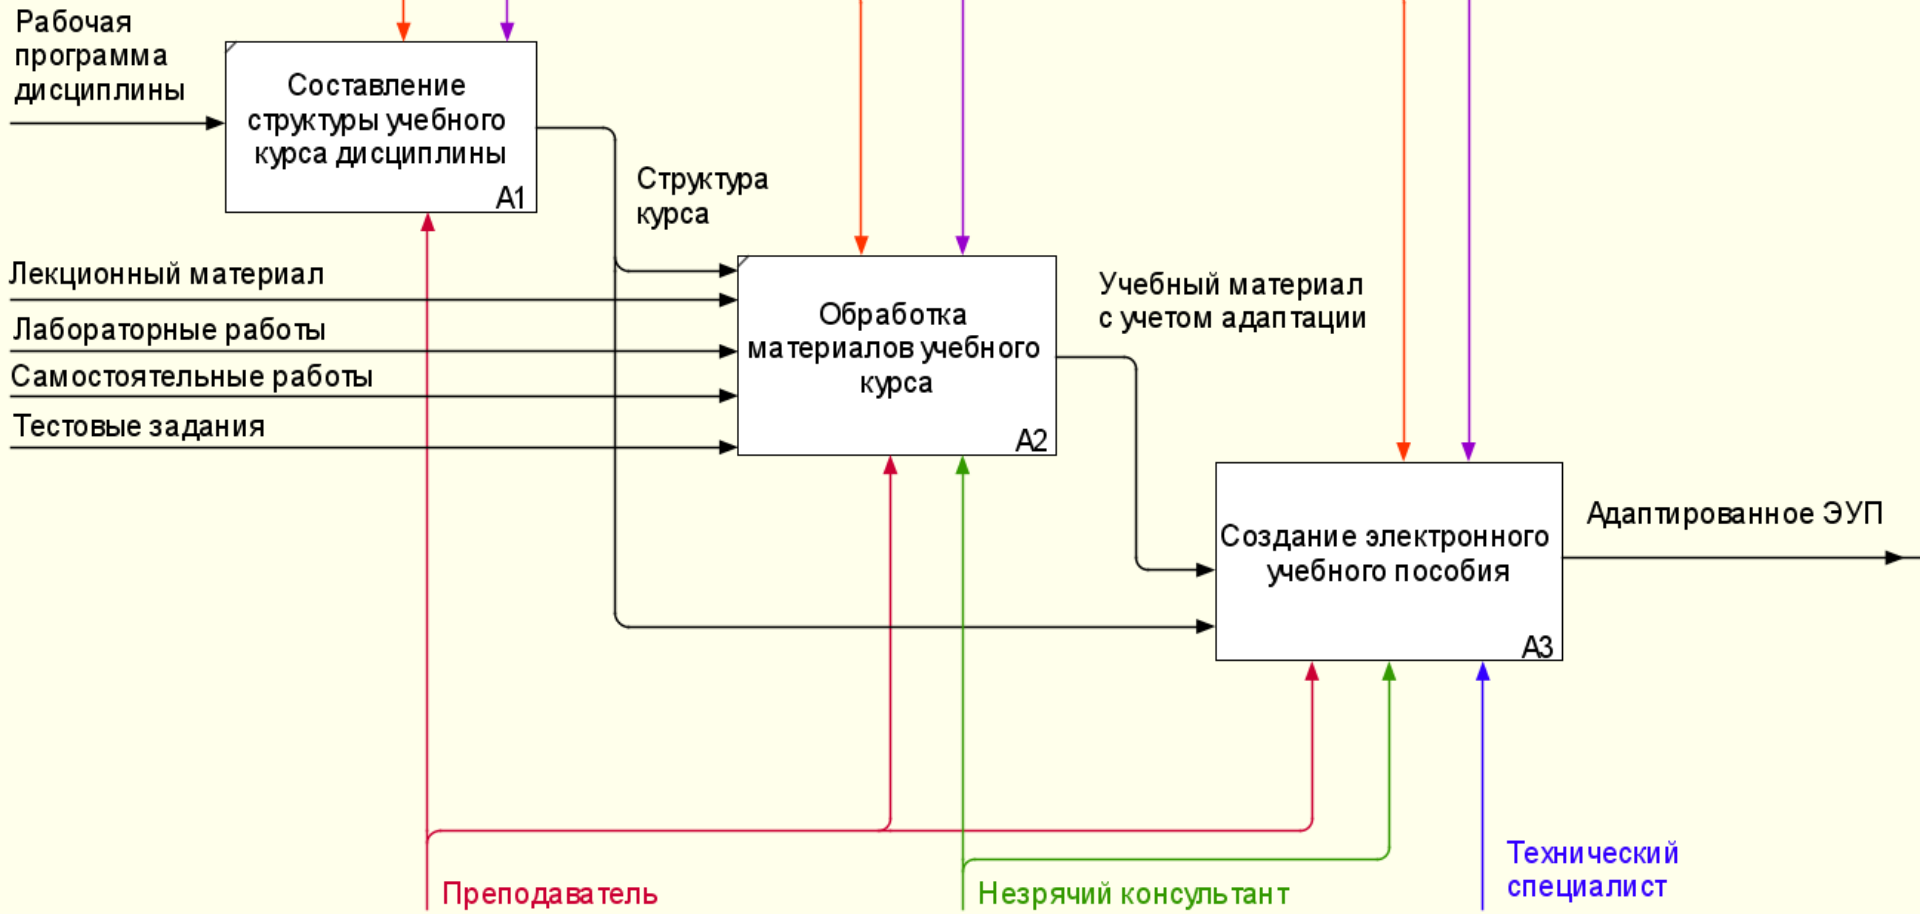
Рабочая программа дисциплины

Составление структуры учебного курса дисциплины

A1

Структура курса

Лекционный материал

Лабораторные работы

Самостоятельные работы

Тестовые задания

Обработка материалов учебного курса

A2

Учебный материал с учетом адаптации

Создание электронного учебного пособия

A3

Адаптированное ЭУП

Преподаватель

Незрячий консультант

Технический специалист